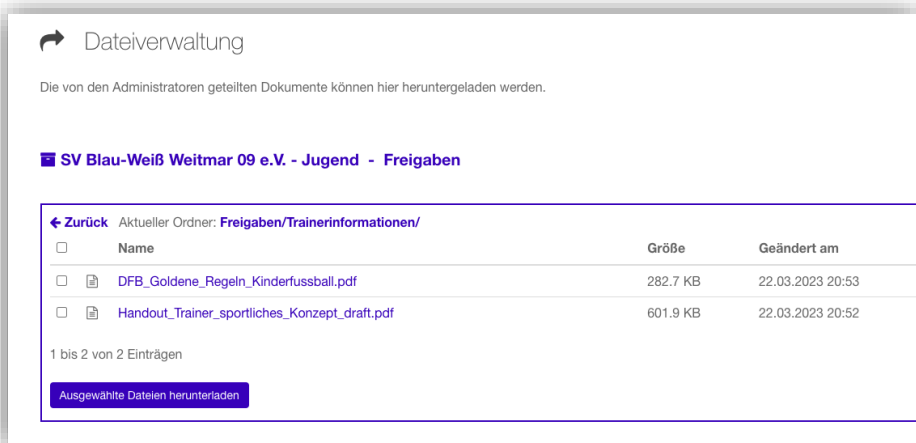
Dateiverwaltung

Die von den Administratoren geteilten Dokumente können hier heruntergeladen werden.

SV Blau-Weiß Weitmar 09 e.V. - Jugend - Freigaben

← Zurück Aktueller Ordner: Freigaben/Trainerinformationen/

| | Name | Größe | Geändert am |
|---|---|---|---|
| | DFB_Goldene_Regeln_Kinderfussball.pdf | 282.7 KB | 22.03.2023 20:53 |
| | Handout_Trainer_sportliches_Konzept_draft.pdf | 601.9 KB | 22.03.2023 20:52 |

1 bis 2 von 2 Einträgen

Ausgewählte Dateien herunterladen